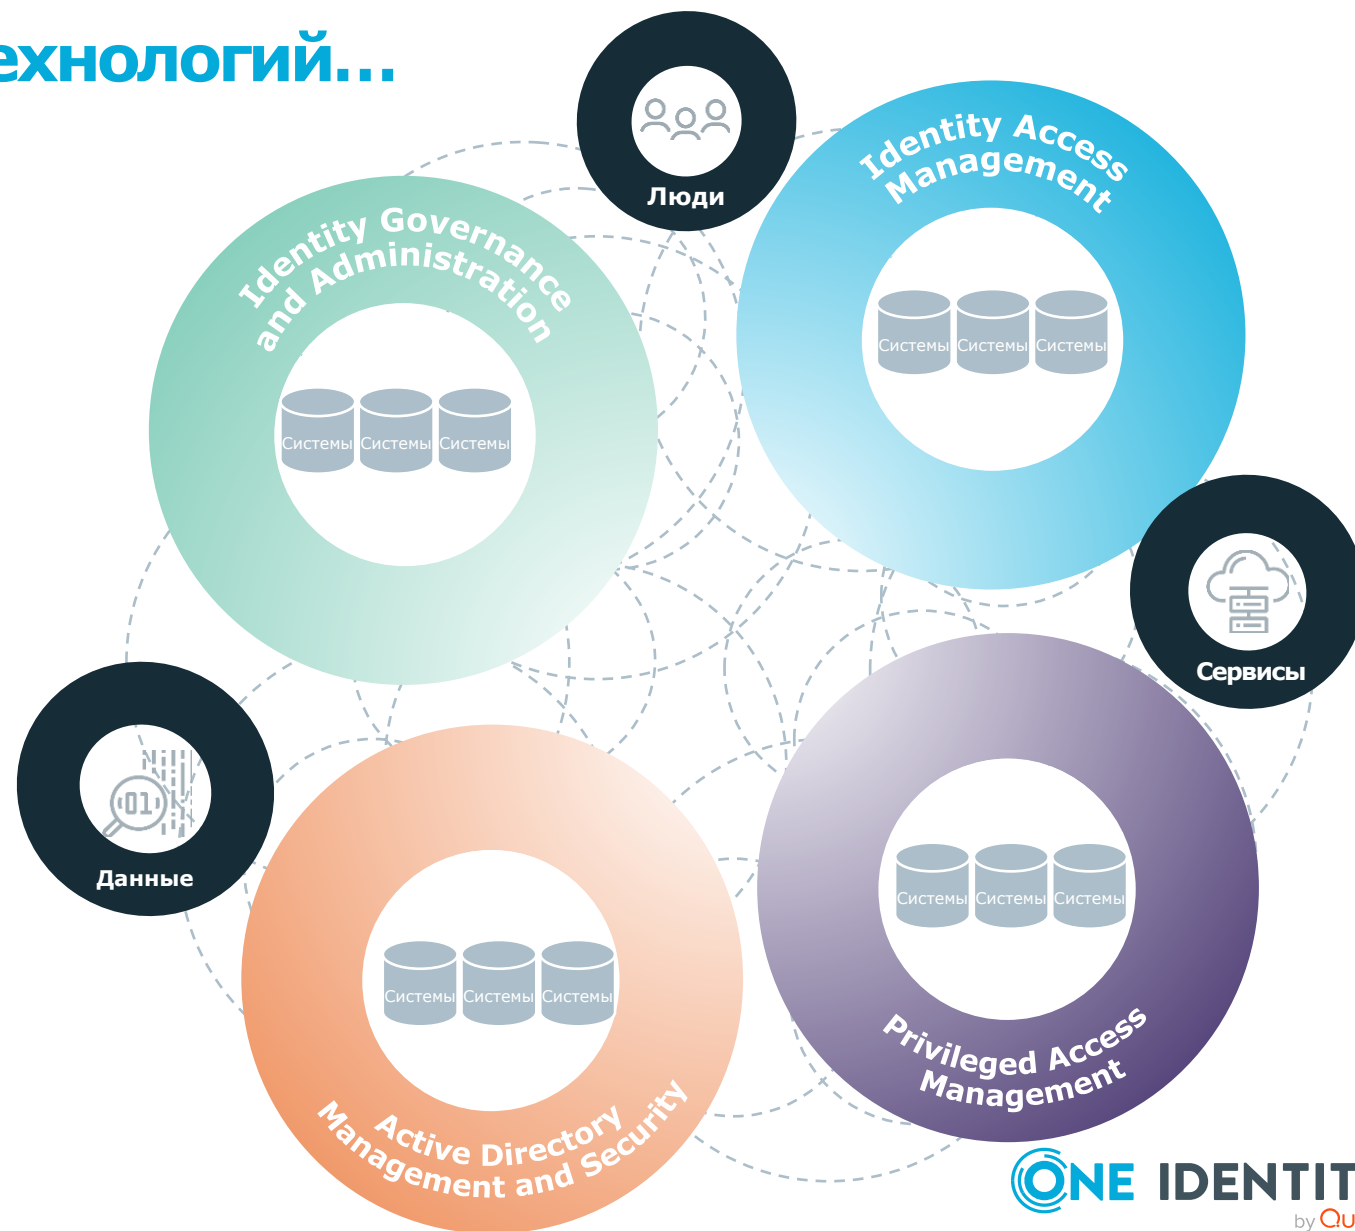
ехнологий...

Люди

Identity Governance and Administration

Системы Системы Системы

Identity Access Management

Системы Системы Системы

Сервисы

Данные

01

Системы Системы Системы

Active Directory Management and Security

Системы Системы Системы

Privileged Access Management

ONE IDENTIT

by QU